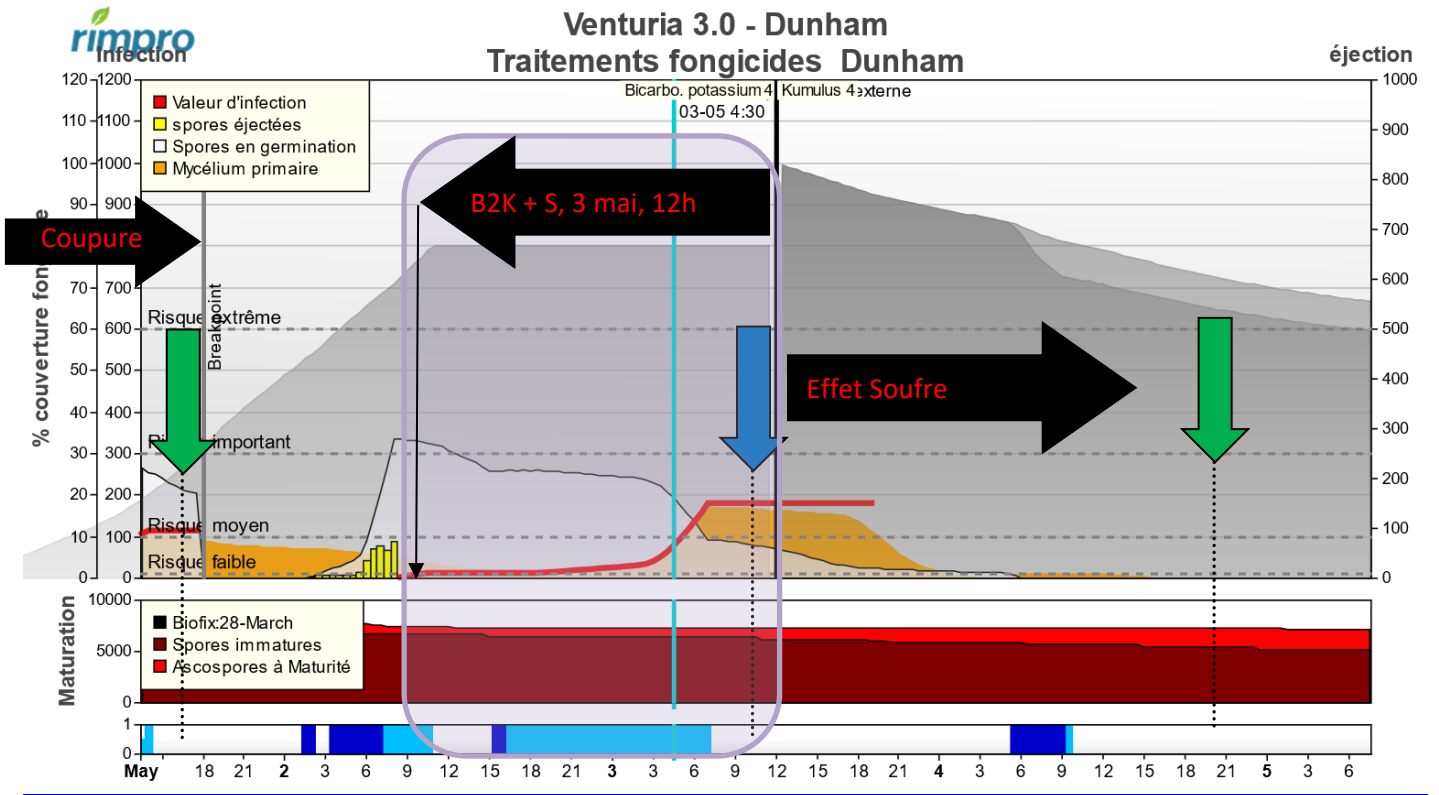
rimpro

Venturia 3.0 - Dunham
Traitements fongicides Dunham

Infection

éjection

Bicarbo. potassium 4 Kumulus 4 externe
03-05 4:30

Valeur d'infection
spores éjectées
Spores en germination
Mycélium primaire

B2K + S, 3 mai, 12h

Coupure

% couverture fongi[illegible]

Breakpoint

Risque extrême

Effet Soufre

Risque important

Risque moyen

Risque faible

120 110 100 90 80 70 60 50 40 30 20 10 0

1200 1100 1000 900 800 700 600 500 400 300 200 100 0

1000 900 800 700 600 500 400 300 200 100 0

Maturation

10000 5000 0

Biofix:28-March
Spores immatures
Ascospores à Maturité

1 0

May 18 21 2 3 6 9 12 15 18 21 3 3 6 9 12 15 18 21 4 3 6 9 12 15 18 21 5 3 6